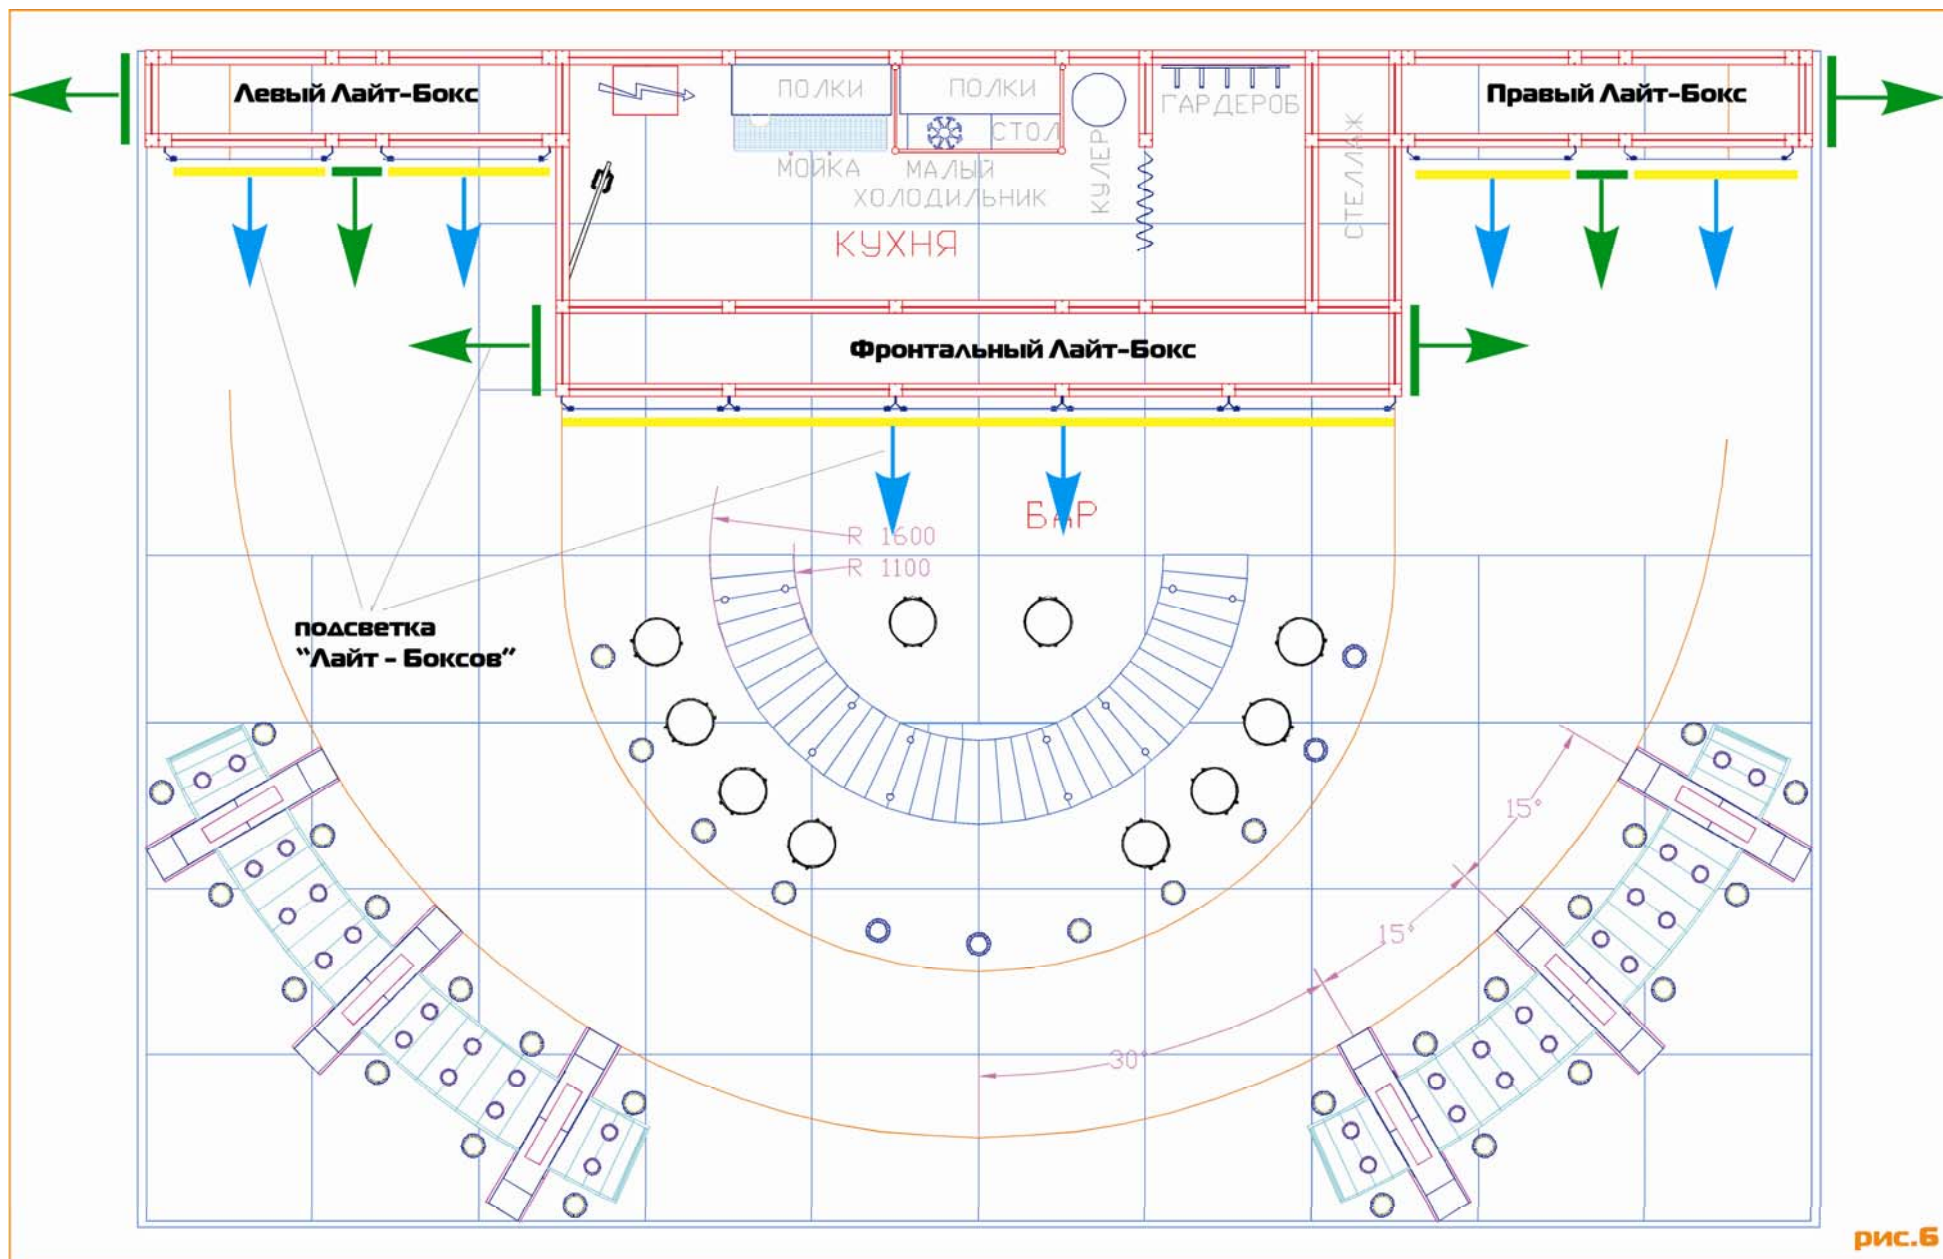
Левый Лайт-Бокс

ПОЛКИ

ПОЛКИ

СТОЛ

МОЙКА

МАЛЫЙ ХОЛОДИЛЬНИК

КУЛЕР

ГАРДЕРОБ

СТЕЛЛАЖ

КУХНЯ

Правый Лайт-Бокс

Фронтальный Лайт-Бокс

БАР

R 1600

R 1100

подсветка "Лайт - Боксов"

15°

15°

30°

рис.6